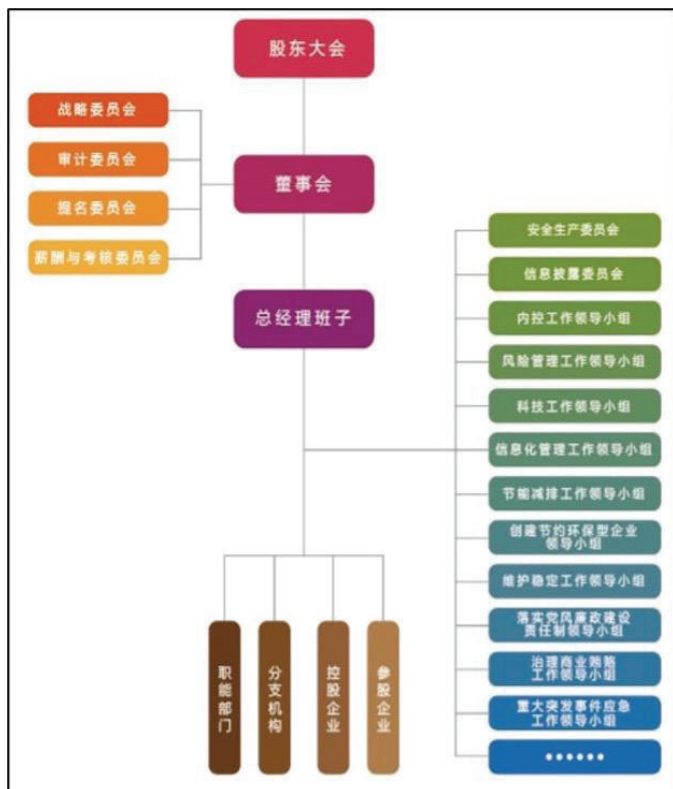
股东大会

战略委员会
审计委员会
提名委员会
薪酬与考核委员会

董事会

总经理班子

安全生产委员会
信息披露委员会
内控工作领导小组
风险管理工作领导小组
科技工作领导小组
信息化管理工作领导小组
节能减排工作领导小组
创建节约环保型企业领导小组
维护稳定工作领导小组
落实党风廉政建设责任制领导小组
治理商业贿赂工作领导小组
重大突发事件应急工作领导小组
••••••

职能部门
分支机构
控股企业
参股企业